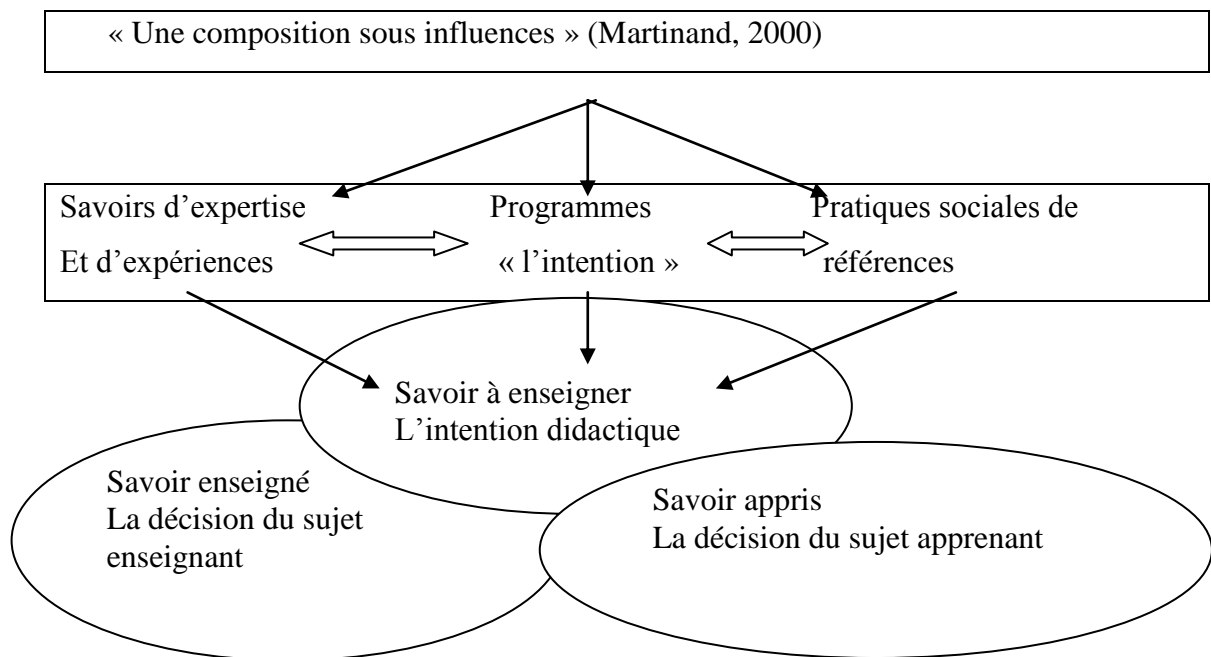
« Une composition sous influences » (Martinand, 2000)

Savoirs d'expertise
Et d'expériences

Programmes
« l'intention »

Pratiques sociales de
références

Savoir à enseigner
L'intention didactique

Savoir enseigné
La décision du sujet enseignant

Savoir appris
La décision du sujet apprenant